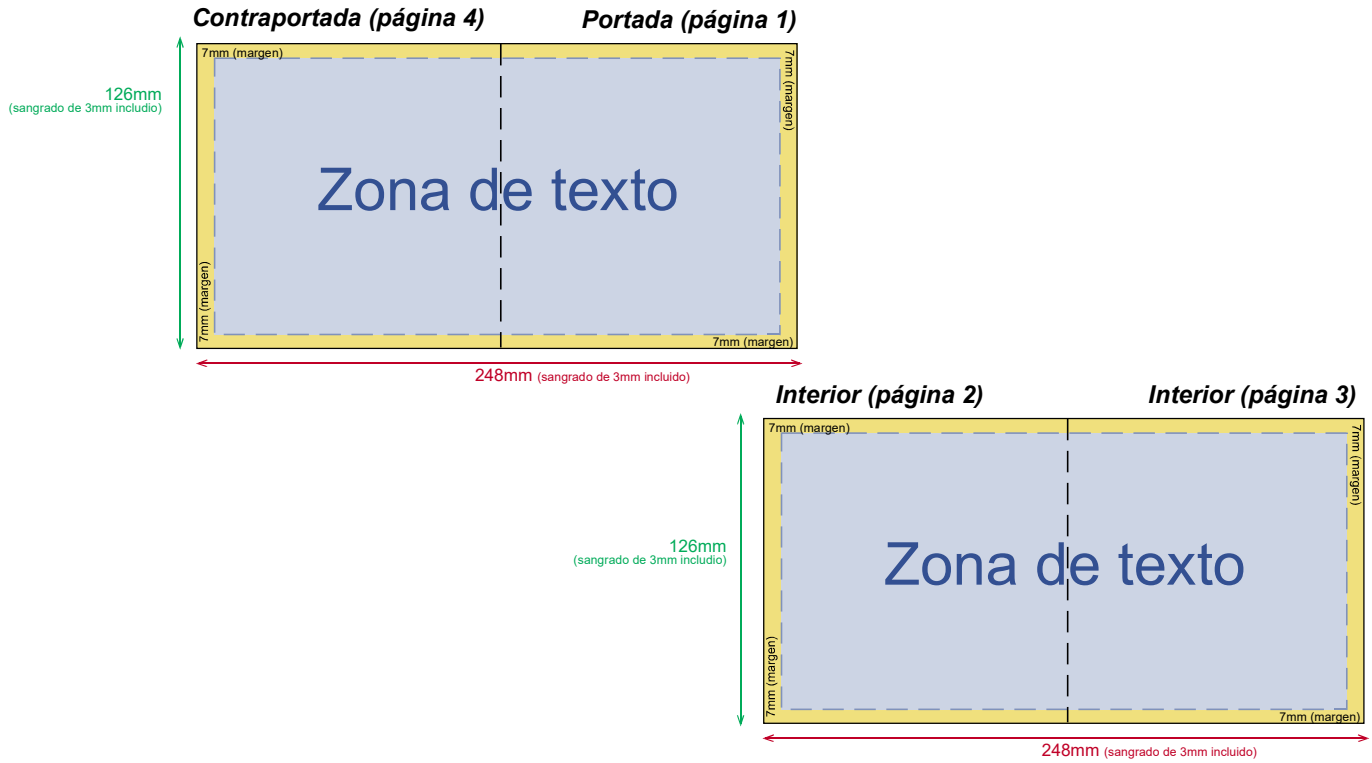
Contraportada (página 4)

Portada (página 1)

7mm (margen)

7mm (margen)

126mm
(sangrado de 3mm incluido)

Zona de texto

7mm (margen)

7mm (margen)

248mm (sangrado de 3mm incluido)

Interior (página 2)

Interior (página 3)

7mm (margen)

7mm (margen)

126mm
(sangrado de 3mm incluido)

Zona de texto

7mm (margen)

7mm (margen)

248mm (sangrado de 3mm incluido)